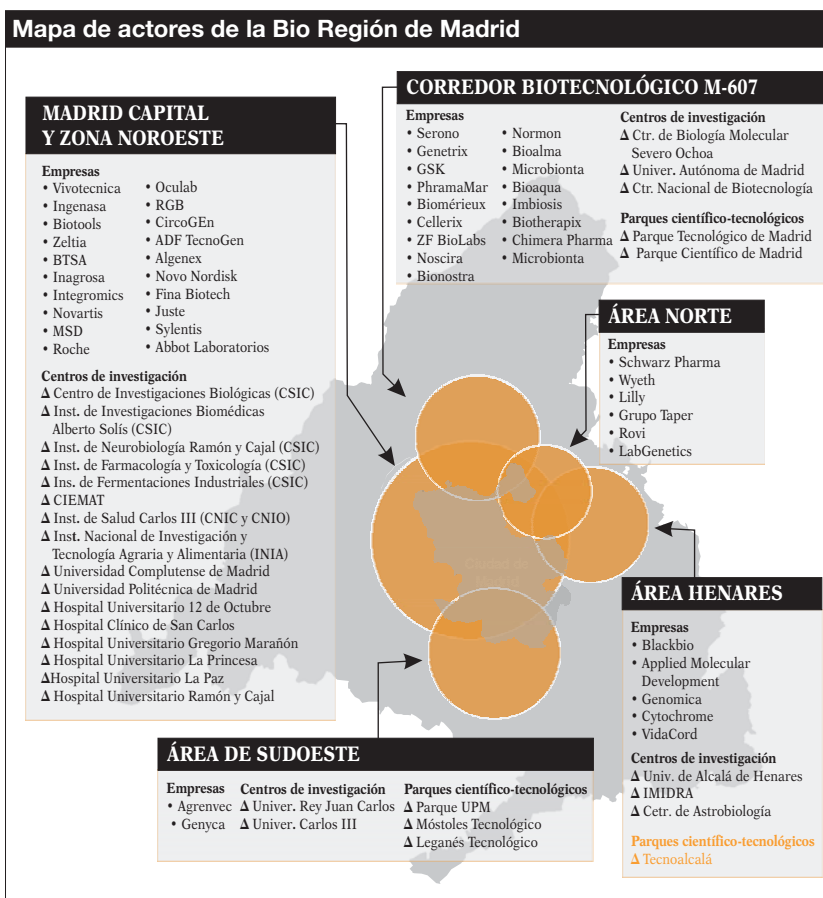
Mapa de actores de la Bio Región de Madrid

MADRID CAPITAL Y ZONA NOROESTE

Empresas
• Vivotecnica
• Ingenasa
• Biotools
• Zeltia
• BTSA
• Inagrosa
• Integromics
• Novartis
• MSD
• Roche
• Oculab
• RGB
• CircoGEn
• ADF TecnoGen
• Algenex
• Novo Nordisk
• Fina Biotech
• Juste
• Sylentis
• Abbot Laboratorios

Centros de investigación
Δ Centro de Investigaciones Biológicas (CSIC)
Δ Inst. de Investigaciones Biomédicas Alberto Solís (CSIC)
Δ Inst. de Neurobiología Ramón y Cajal (CSIC)
Δ Inst. de Farmacología y Toxicología (CSIC)
Δ Ins. de Fermentaciones Industriales (CSIC)
Δ CIEMAT
Δ Inst. de Salud Carlos III (CNIC y CNIO)
Δ Inst. Nacional de Investigación y Tecnología Agraria y Alimentaria (INIA)
Δ Universidad Complutense de Madrid
Δ Universidad Politécnica de Madrid
Δ Hospital Universitario 12 de Octubre
Δ Hospital Clínico de San Carlos
Δ Hospital Universitario Gregorio Marañón
Δ Hospital Universitario La Princesa
ΔHospital Universitario La Paz
Δ Hospital Universitario Ramón y Cajal

CORREDOR BIOTECNOLÓGICO M-607

Empresas
• Serono
• Genetrix
• GSK
• PhramaMar
• Biomérieux
• Cellerix
• ZF BioLabs
• Noscira
• Bionostra
• Normon
• Bioalma
• Microbionta
• Bioaqua
• Imbiosis
• Biotherapix
• Chimera Pharma
• Microbionta

Centros de investigación
Δ Ctr. de Biología Molecular Severo Ochoa
Δ Univer. Autónoma de Madrid
Δ Ctr. Nacional de Biotecnología

Parques científico-tecnológicos
Δ Parque Tecnológico de Madrid
Δ Parque Científico de Madrid

ÁREA NORTE

Empresas
• Schwarz Pharma
• Wyeth
• Lilly
• Grupo Taper
• Rovi
• LabGenetics

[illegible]

ÁREA HENARES

Empresas
• Blackbio
• Applied Molecular Development
• Genomica
• Cytochrome
• VidaCord

Centros de investigación
Δ Univ. de Alcalá de Henares
Δ IMIDRA
Δ Cetr. de Astrobiología

Parques científico-tecnológicos
Δ Tecnoalcalá

ÁREA DE SUDOESTE

Empresas
• Agrenvec
• Genyca

Centros de investigación
Δ Univer. Rey Juan Carlos
Δ Univer. Carlos III

Parques científico-tecnológicos
Δ Parque UPM
Δ Móstoles Tecnológico
Δ Leganés Tecnológico